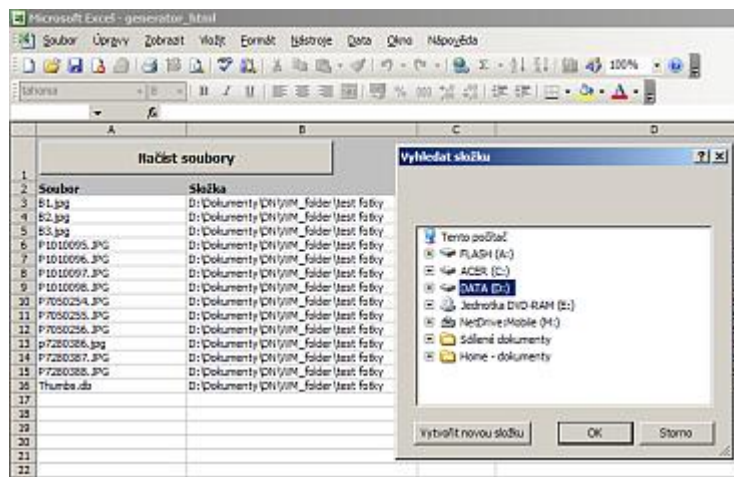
Microsoft Excel - generator_html

Soubor Úpravy Zobrazit Vložit Formát Nástroje Data Okno Nápověda

100%

Tahoma 8 B I U

fx

| | A | B | C | D |
|---|---|---|---|---|
| 1 | Načíst soubory | | | |
| 2 | Soubor | Složka | | |
| 3 | B1.jpg | D:\Dokumenty\DN\YIM_folder\test fotky | | |
| 4 | B2.jpg | D:\Dokumenty\DN\YIM_folder\test fotky | | |
| 5 | B3.jpg | D:\Dokumenty\DN\YIM_folder\test fotky | | |
| 6 | P1010095.JPG | D:\Dokumenty\DN\YIM_folder\test fotky | | |
| 7 | P1010096.JPG | D:\Dokumenty\DN\YIM_folder\test fotky | | |
| 8 | P1010097.JPG | D:\Dokumenty\DN\YIM_folder\test fotky | | |
| 9 | P1010098.JPG | D:\Dokumenty\DN\YIM_folder\test fotky | | |
| 10 | P7050254.JPG | D:\Dokumenty\DN\YIM_folder\test fotky | | |
| 11 | P7050255.JPG | D:\Dokumenty\DN\YIM_folder\test fotky | | |
| 12 | P7050256.JPG | D:\Dokumenty\DN\YIM_folder\test fotky | | |
| 13 | p7280386.jpg | D:\Dokumenty\DN\YIM_folder\test fotky | | |
| 14 | P7280387.JPG | D:\Dokumenty\DN\YIM_folder\test fotky | | |
| 15 | P7280388.JPG | D:\Dokumenty\DN\YIM_folder\test fotky | | |
| 16 | Thumbs.db | D:\Dokumenty\DN\YIM_folder\test fotky | | |
| 17 | | | | |
| 18 | | | | |
| 19 | | | | |
| 20 | | | | |
| 21 | | | | |
| 22 | | | | |

Vyhledat složku ? X

Tento počítač
FLASH (A:)
ACER (C:)
DATA (D:)
Jednotka DVD-RAM (E:)
NetDriveMobile (M:)
Sdílené dokumenty
Home - dokumenty

Vytvořit novou složku OK Storno